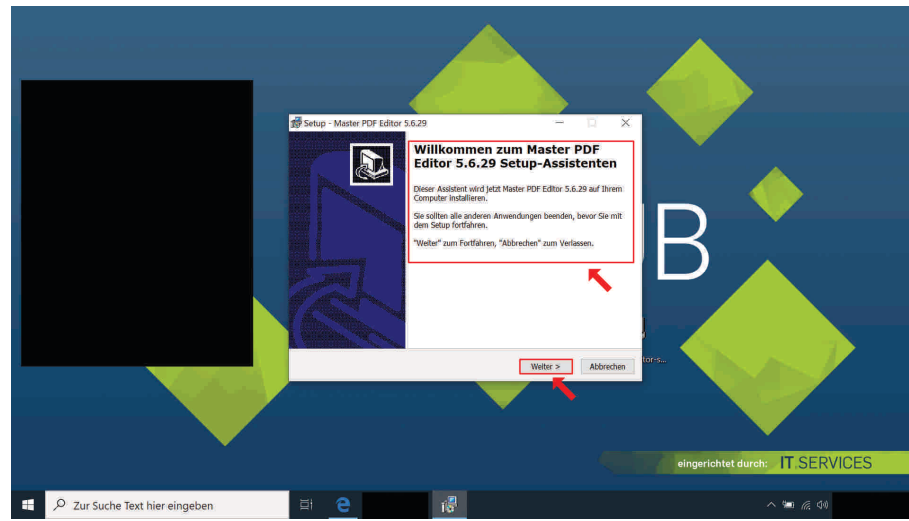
Setup - Master PDF Editor 5.6.29

Willkommen zum Master PDF Editor 5.6.29 Setup-Assistenten

Dieser Assistent wird jetzt Master PDF Editor 5.6.29 auf Ihrem Computer installieren.

Sie sollten alle anderen Anwendungen beenden, bevor Sie mit dem Setup fortfahren.

"Weiter" zum Fortfahren, "Abbrechen" zum Verlassen.

Weiter >

Abbrechen

B

tor-s...

eingerichtet durch: IT.SERVICES

Zur Suche Text hier eingeben